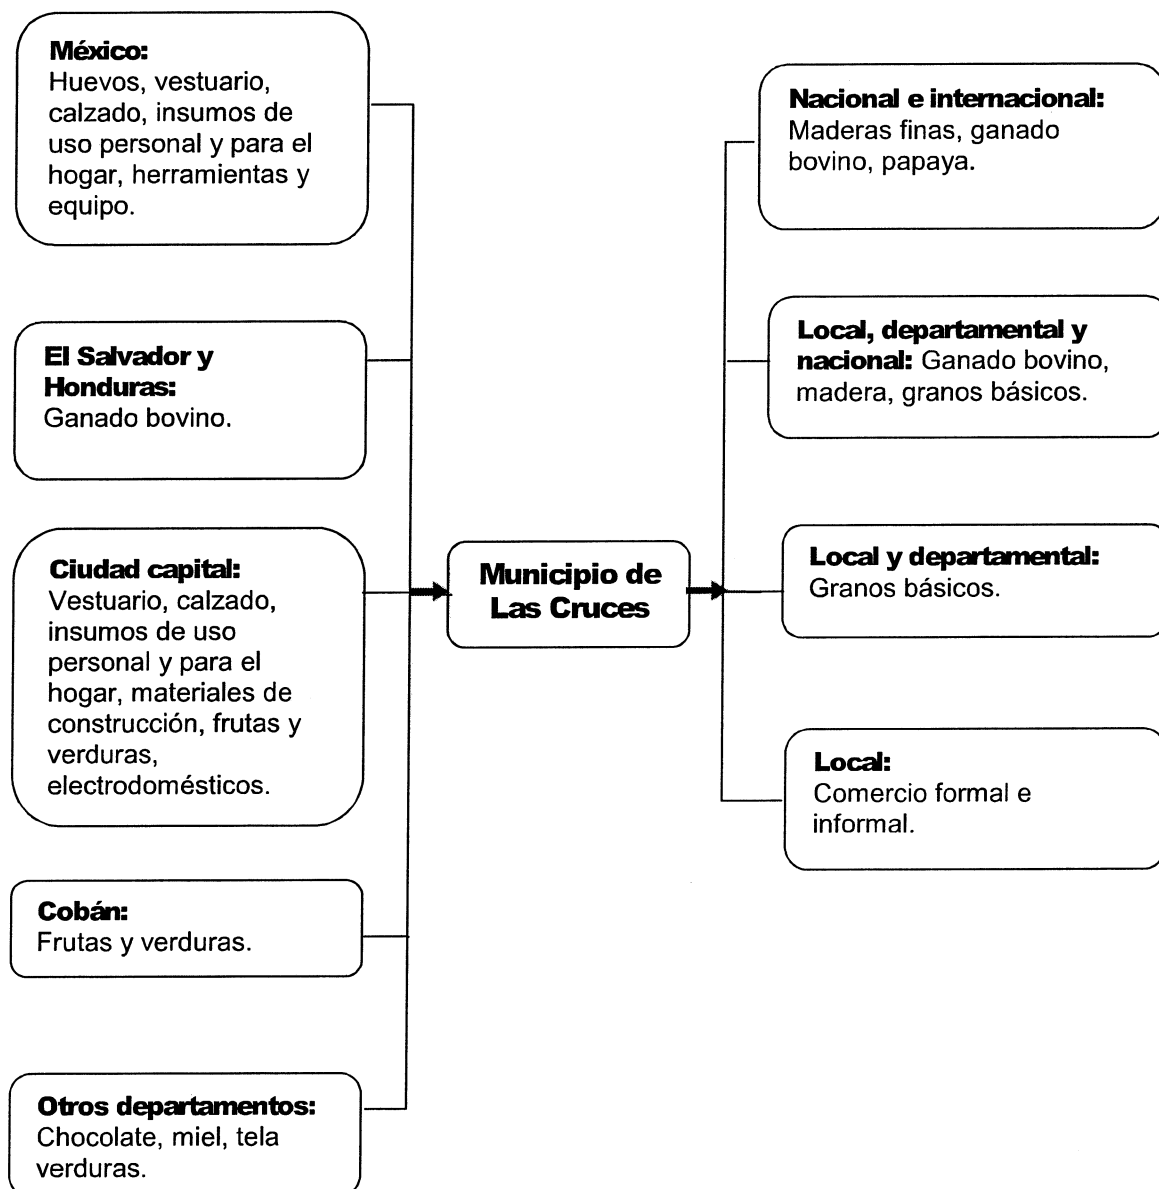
México:
Huevos, vestuario, calzado, insumos de uso personal y para el hogar, herramientas y equipo.

El Salvador y Honduras:
Ganado bovino.

Ciudad capital:
Vestuario, calzado, insumos de uso personal y para el hogar, materiales de construcción, frutas y verduras, electrodomésticos.

Cobán:
Frutas y verduras.

Otros departamentos:
Chocolate, miel, tela verduras.

Municipio de Las Cruces

Nacional e internacional:
Maderas finas, ganado bovino, papaya.

Local, departamental y nacional: Ganado bovino, madera, granos básicos.

Local y departamental:
Granos básicos.

Local:
Comercio formal e informal.